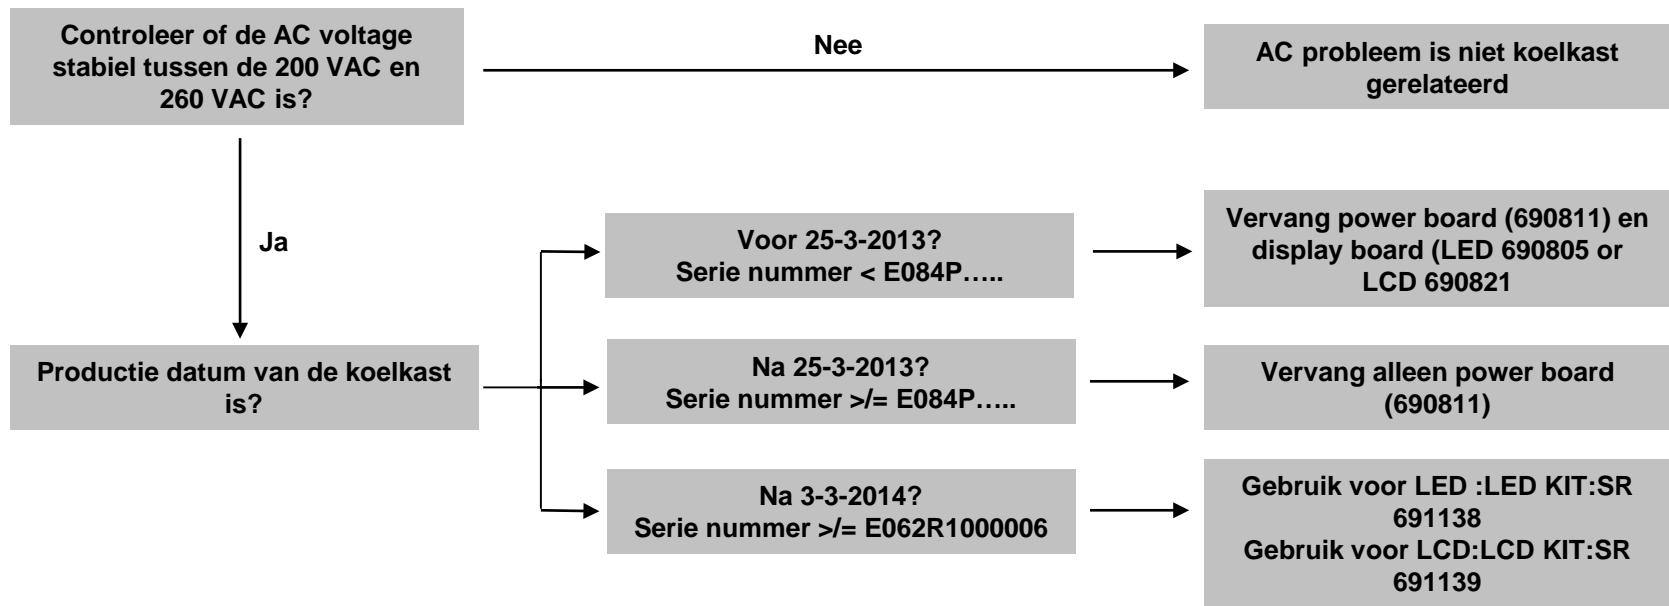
Controleer of de AC voltage stabiel tussen de 200 VAC en 260 VAC is?

Nee

AC probleem is niet koelkast gerelateerd

Ja

Productie datum van de koelkast is?

Voor 25-3-2013?
Serie nummer < E084P…..

Vervang power board (690811) en display board (LED 690805 or LCD 690821

Na 25-3-2013?
Serie nummer >/= E084P…..

Vervang alleen power board (690811)

Na 3-3-2014?
Serie nummer >/= E062R1000006

Gebruik voor LED :LED KIT:SR 691138
Gebruik voor LCD:LCD KIT:SR 691139